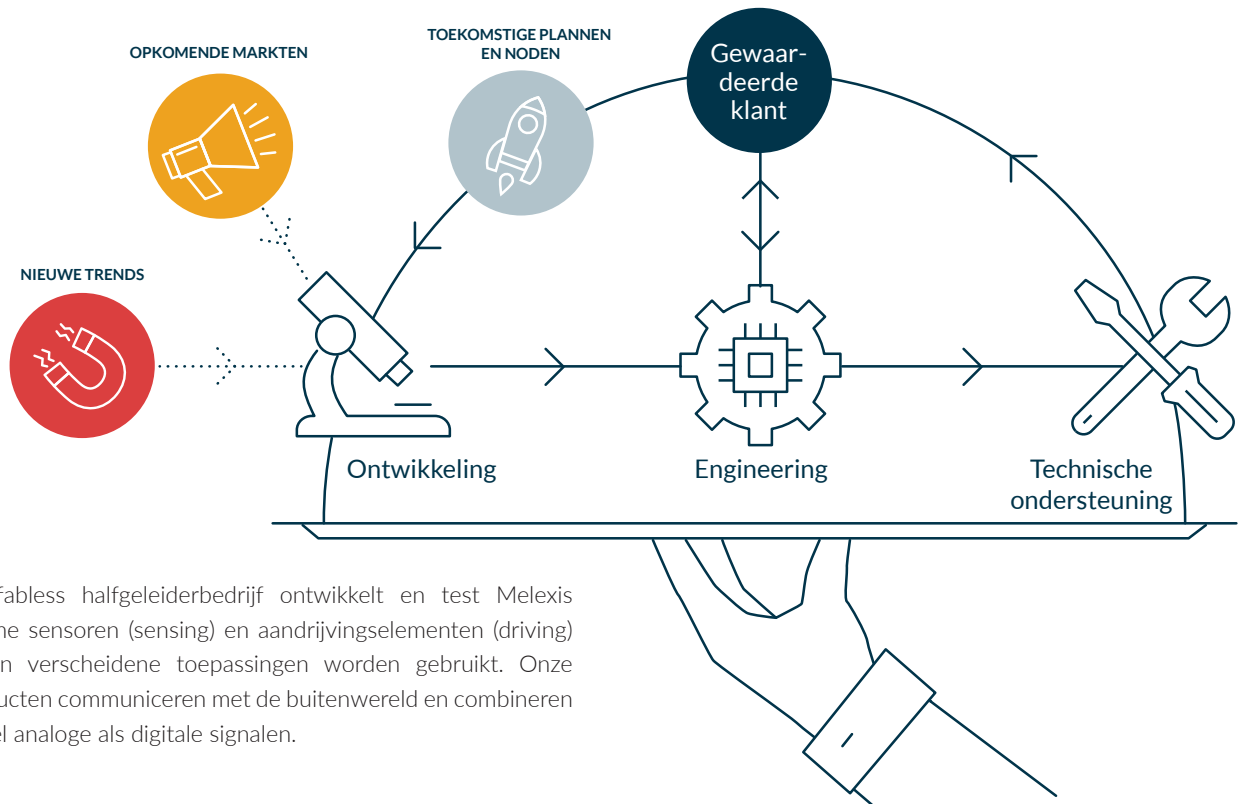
OPKOMENDE MARKTEN

TOEKOMSTIGE PLANNEN EN NODEN

Gewaardeerde klant

NIEUWE TRENDS

Ontwikkeling

Engineering

Technische ondersteuning

fabless halfgeleiderbedrijf ontwikkelt en test Melexis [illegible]ne sensoren (sensing) en aandrijvingselementen (driving) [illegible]n verscheidene toepassingen worden gebruikt. Onze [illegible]ucten communiceren met de buitenwereld en combineren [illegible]el analoge als digitale signalen.